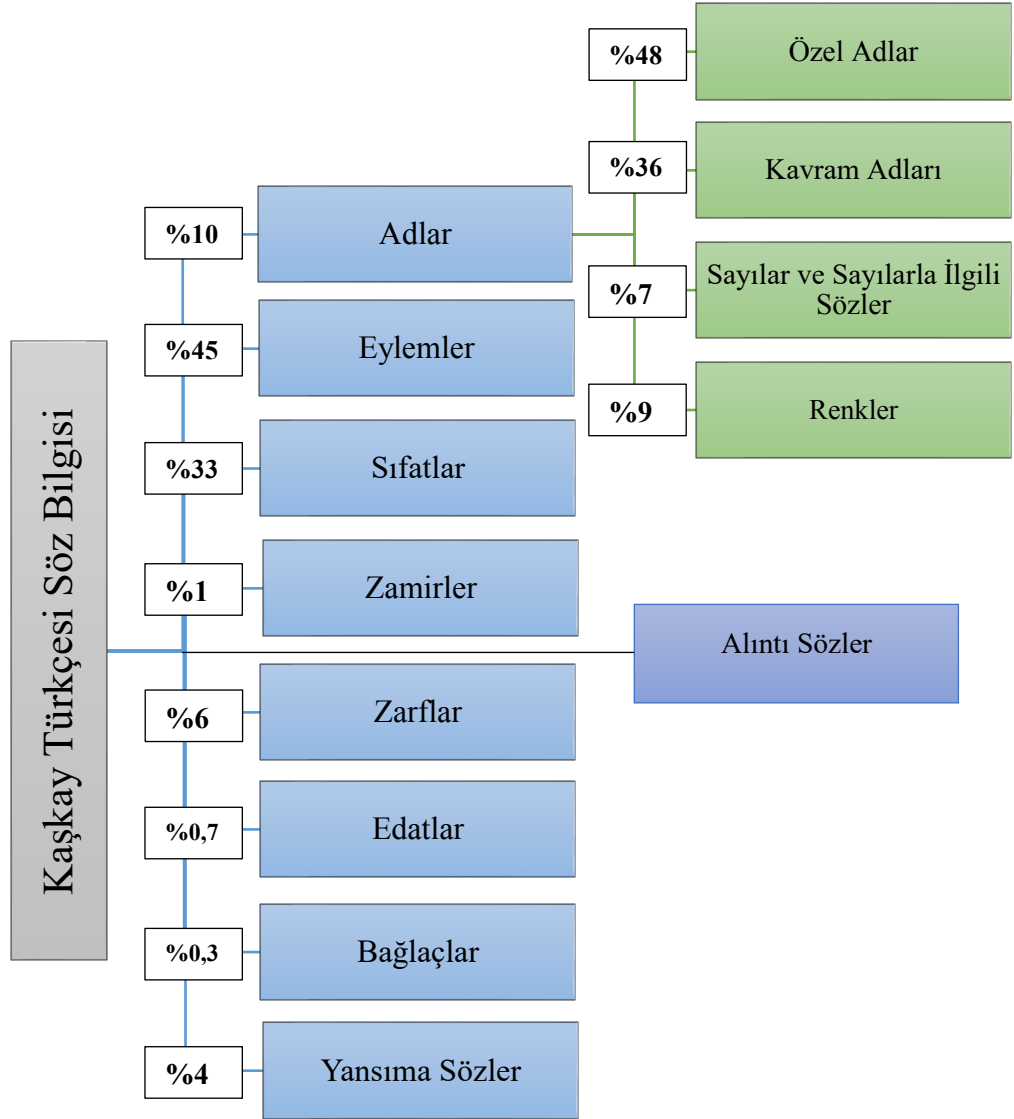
Kaşkay Türkçesi Söz Bilgisi

%10 Adlar

%48 Özel Adlar

%36 Kavram Adları

%7 Sayılar ve Sayılarla İlgili Sözler

%9 Renkler

%45 Eylemler

%33 Sıfatlar

%1 Zamirler

Alıntı Sözler

%6 Zarflar

%0,7 Edatlar

%0,3 Bağlaçlar

%4 Yansıma Sözler